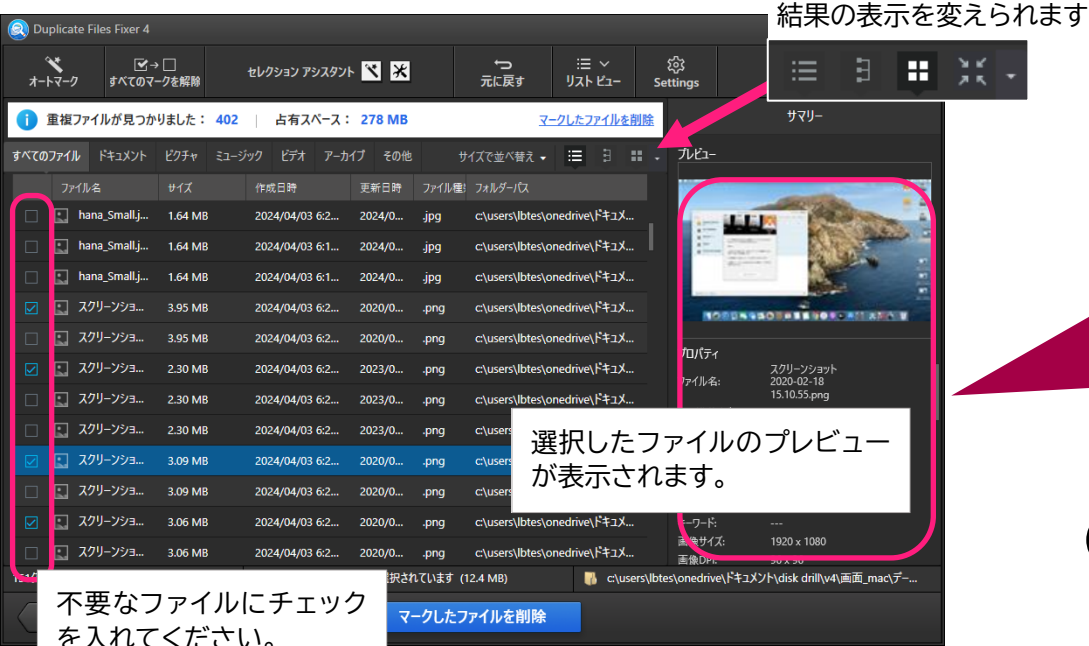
Duplicate Files Fixer 4

結果の表示を変えられます

オートマーク
すべてのマークを解除
セレクション アシスタント
元に戻す
リスト ビュー
Settings

重複ファイルが見つかりました： 402 | 占有スペース： 278 MB
マークしたファイルを削除

サマリー

すべてのファイル ドキュメント ピクチャ ミュージック ビデオ アーカイブ その他 サイズで並べ替え

プレビュー

| | ファイル名 | サイズ | 作成日時 | 更新日時 | ファイル種 | フォルダーパス |
|---|---|---|---|---|---|---|
| ☐ | hana_Small.j... | 1.64 MB | 2024/04/03 6:2... | 2024/0... | .jpg | c:\users\lbtes\onedrive\ドキュメ... |
| ☐ | hana_Small.j... | 1.64 MB | 2024/04/03 6:1... | 2024/0... | .jpg | c:\users\lbtes\onedrive\ドキュメ... |
| ☐ | hana_Small.j... | 1.64 MB | 2024/04/03 6:1... | 2024/0... | .jpg | c:\users\lbtes\onedrive\ドキュメ... |
| ☑ | スクリーンショ... | 3.95 MB | 2024/04/03 6:2... | 2020/0... | .png | c:\users\lbtes\onedrive\ドキュメ... |
| ☐ | スクリーンショ... | 3.95 MB | 2024/04/03 6:2... | 2020/0... | .png | c:\users\lbtes\onedrive\ドキュメ... |
| ☑ | スクリーンショ... | 2.30 MB | 2024/04/03 6:2... | 2023/0... | .png | c:\users\lbtes\onedrive\ドキュメ... |
| ☐ | スクリーンショ... | 2.30 MB | 2024/04/03 6:2... | 2023/0... | .png | c:\users\lbtes\onedrive\ドキュメ... |
| ☐ | スクリーンショ... | 2.30 MB | 2024/04/03 6:2... | 2023/0... | .png | c:\users |
| ☑ | スクリーンショ... | 3.09 MB | 2024/04/03 6:2... | 2020/0... | .png | c:\users |
| ☐ | スクリーンショ... | 3.09 MB | 2024/04/03 6:2... | 2020/0... | .png | c:\users |
| ☑ | スクリーンショ... | 3.06 MB | 2024/04/03 6:2... | 2020/0... | .png | c:\users |
| ☐ | スクリーンショ... | 3.06 MB | 2024/04/03 6:2... | 2020/0... | .png | c:\users\lbtes\onedrive\ドキュメ... |

プロパティ
ファイル名: スクリーンショット 2020-02-18 15.10.55.png
ーワード: ---
画像サイズ: 1920 x 1080
画像DPI: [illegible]

選択したファイルのプレビューが表示されます。

択されています (12.4 MB)
c:\users\lbtes\onedrive\ドキュメント\disk drill\v4\画面_mac\デー...

不要なファイルにチェックを入れてください。

マークしたファイルを削除